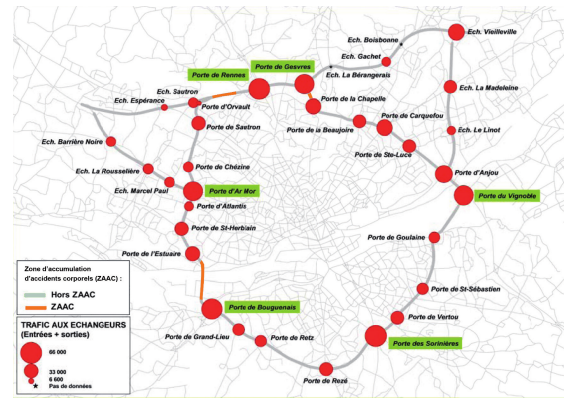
Ech. Boisbonne
Ech. Vieilleville
Ech. Gachet
Porte de Gesvres
Ech. La Bérangerais
Porte de Rennes
Ech. Sautron
Ech. Espérance
Porte d'Orvault
Porte de la Chapelle
Ech. La Madeleine
Porte de Saetron
Porte de la Beaujoire
Porte de Carquefou
Ech. Le Linot
Ech. Barrière Noire
Porte de Ste-Luce
Porte de Chézine
Ech. La Rousselière
Porte d'Anjou
Ech. Marcel Paul
Porte d'Ar Mor
Porte du Vignoble
Porte d'Atlantis
Porte de St-Herblain
Porte de Goulaine
Porte de l'Estuaire
Zone d'accumulation d'accidents corporels (ZAAC) :
Hors ZAAC
ZAAC
Porte de St-Sébastien
Porte de Bouguenais
Porte de Vertou
TRAFIC AUX ECHANGEURS (Entrées + sorties)
66 000
33 000
6 600
Pas de données
Porte de Grand-Lieu
Porte de Retz
Porte des Sorinières
Porte de Rezé